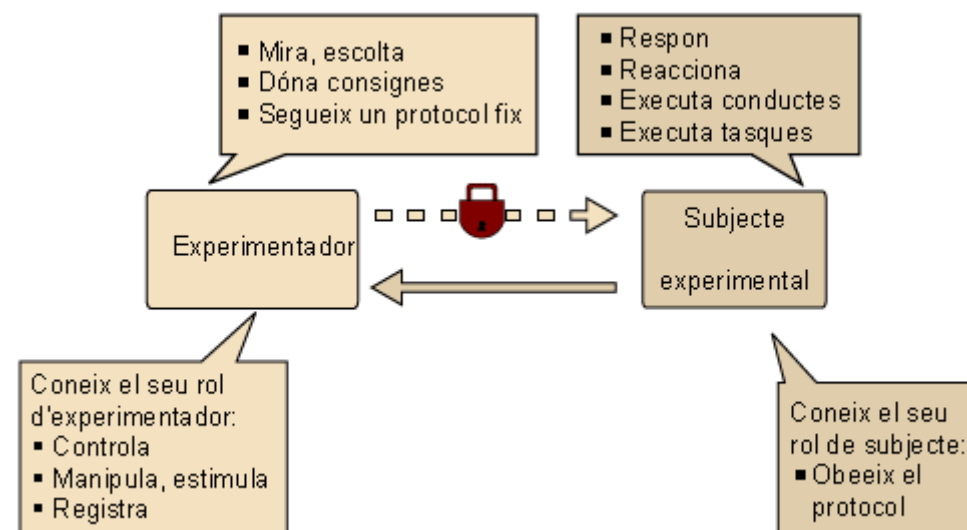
- Mira, escolta
- Dóna consignes
- Segueix un protocol fix

- Respon
- Reacciona
- Executa conductes
- Executa tasques

Experimentador

Subjecte

experimental

Coneix el seu rol d'experimentador:
- Controla
- Manipula, estimula
- Registra

Coneix el seu rol de subjecte:
- Obeeix el protocol